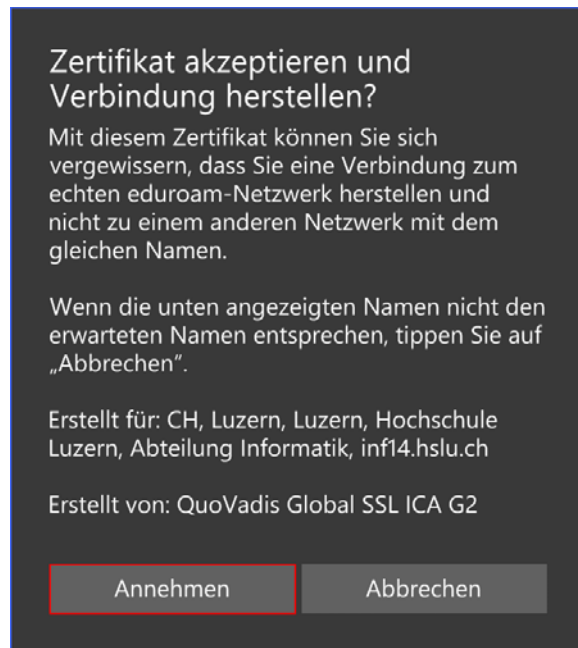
Zertifikat akzeptieren und Verbindung herstellen?

Mit diesem Zertifikat können Sie sich vergewissern, dass Sie eine Verbindung zum echten eduroam-Netzwerk herstellen und nicht zu einem anderen Netzwerk mit dem gleichen Namen.

Wenn die unten angezeigten Namen nicht den erwarteten Namen entsprechen, tippen Sie auf „Abbrechen".

Erstellt für: CH, Luzern, Luzern, Hochschule Luzern, Abteilung Informatik, inf14.hslu.ch

Erstellt von: QuoVadis Global SSL ICA G2

Annehmen

Abbrechen